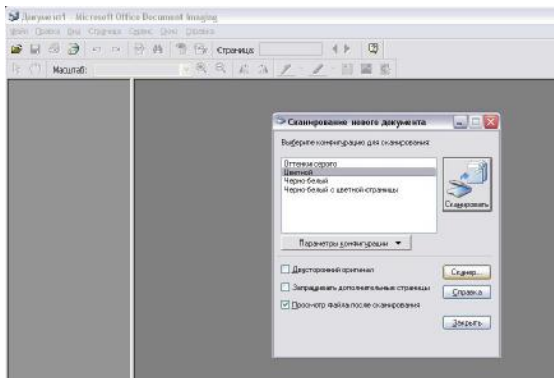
Документ1 - Microsoft Office Document Imaging

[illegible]

Страница:

Масштаб:

Сканирование нового документа

Выберите конфигурацию для сканирования:

Оттенки серого
Цветной
Черно-белый
Черно-белый с цветной страницы

Сканировать

Параметры конфигурации ▼

Двусторонний оригинал

Запрашивать дополнительные страницы

Просмотр файла после сканирования

Сканер...

Справка

Закрыть